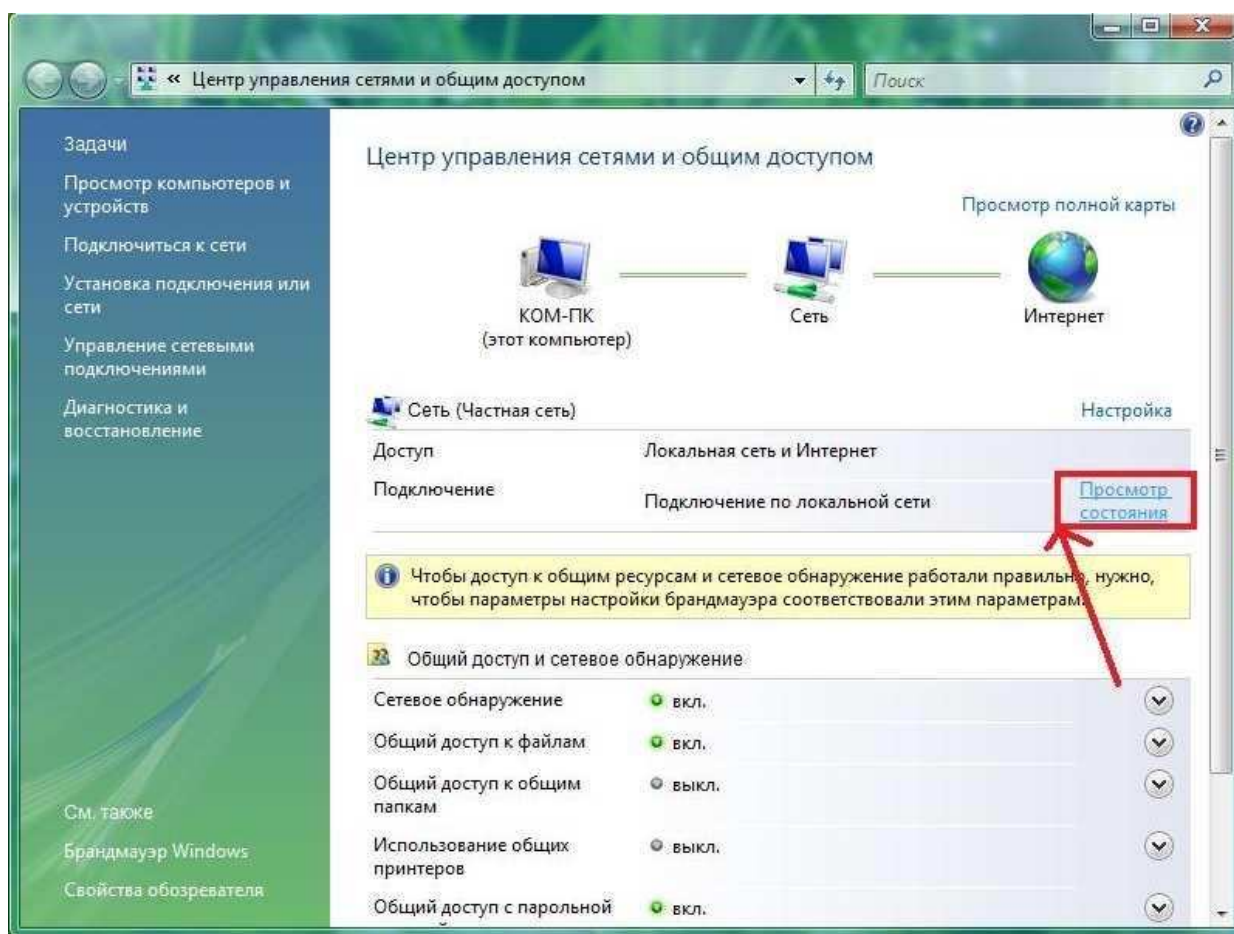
« Центр управления сетями и общим доступом

Поиск

Задачи

Просмотр компьютеров и устройств

Подключиться к сети

Установка подключения или сети

Управление сетевыми подключениями

Диагностика и восстановление

Центр управления сетями и общим доступом

Просмотр полной карты

КОМ-ПК (этот компьютер)

Сеть

Интернет

Сеть (Частная сеть)

Настройка

| | |
|---|---|
| Доступ | Локальная сеть и Интернет |
| Подключение | Подключение по локальной сети |

Просмотр состояния

Чтобы доступ к общим ресурсам и сетевое обнаружение работали правильно, нужно, чтобы параметры настройки брандмауэра соответствовали этим параметрам.

Общий доступ и сетевое обнаружение

| | |
|---|---|
| Сетевое обнаружение | вкл. |
| Общий доступ к файлам | вкл. |
| Общий доступ к общим папкам | выкл. |
| Использование общих принтеров | выкл. |
| Общий доступ с парольной | вкл. |

См. также

Брандмауэр Windows

Свойства обозревателя